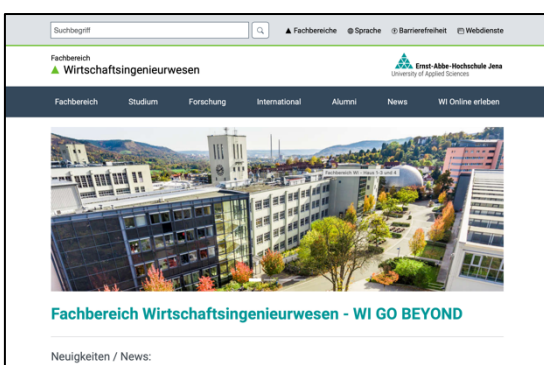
Suchbegriff

Fachbereiche Sprache Barrierefreiheit Webdienste

Fachbereich
Wirtschaftsingenieurwesen

Ernst-Abbe-Hochschule Jena
University of Applied Sciences

Fachbereich Studium Forschung International Alumni News WI Online erleben

Fachbereich WI - Haus 5 und 4

Fachbereich Wirtschaftsingenieurwesen - WI GO BEYOND

Neuigkeiten / News: